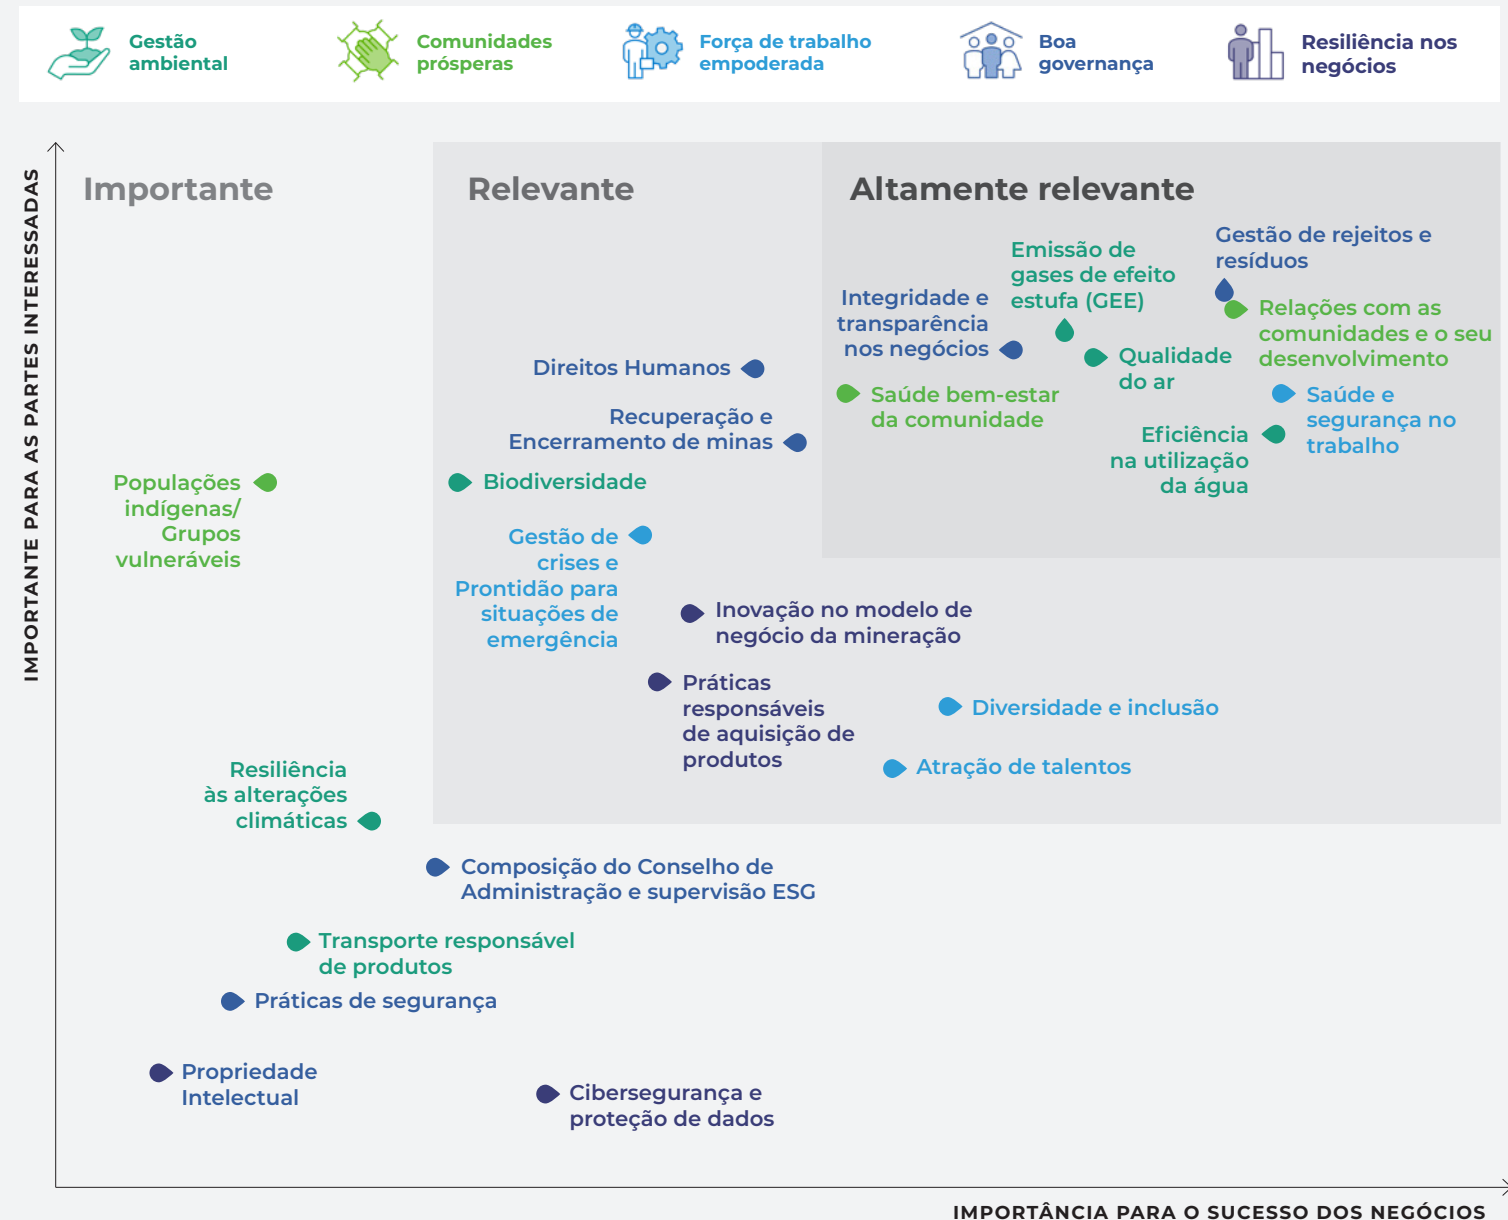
Gestão ambiental

Comunidades prósperas

Força de trabalho empoderada

Boa governança

Resiliência nos negócios

IMPORTANTE PARA AS PARTES INTERESSADAS

Importante

Relevante

Altamente relevante

Emissão de gases de efeito estufa (GEE)

Gestão de rejeitos e resíduos

Integridade e transparência nos negócios

Relações com as comunidades e o seu desenvolvimento

Direitos Humanos

Qualidade do ar

Saúde bem-estar da comunidade

Saúde e segurança no trabalho

Recuperação e Encerramento de minas

Eficiência na utilização da água

Populações indígenas/ Grupos vulneráveis

Biodiversidade

Gestão de crises e Prontidão para situações de emergência

Inovação no modelo de negócio da mineração

Práticas responsáveis de aquisição de produtos

Diversidade e inclusão

Atração de talentos

Resiliência às alterações climáticas

Composição do Conselho de Administração e supervisão ESG

Transporte responsável de produtos

Práticas de segurança

Propriedade Intelectual

Cibersegurança e proteção de dados

IMPORTÂNCIA PARA O SUCESSO DOS NEGÓCIOS